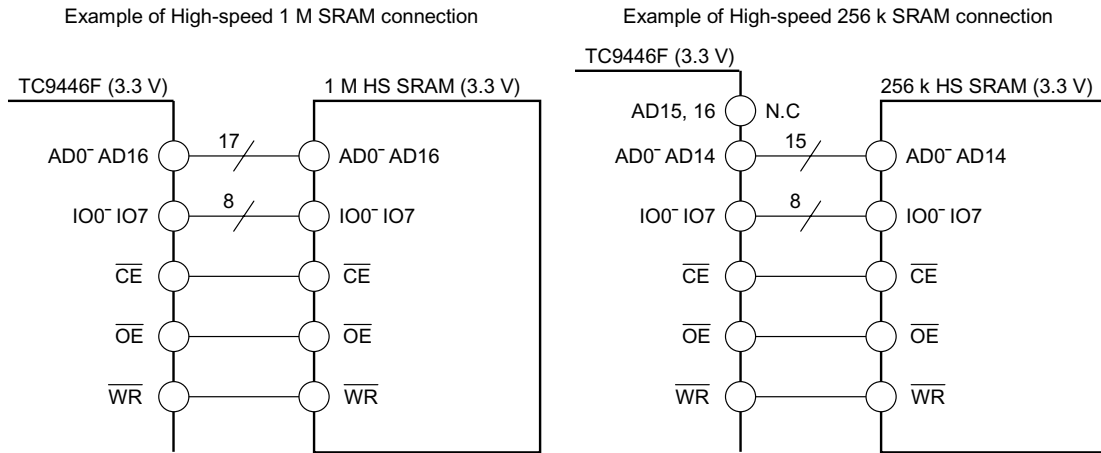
Example of High-speed 1 M SRAM connection

TC9446F (3.3 V)

1 M HS SRAM (3.3 V)

AD0~AD16

17

AD0~AD16

IO0~IO7

8

IO0~IO7

$\overline{CE}$

$\overline{CE}$

$\overline{OE}$

$\overline{OE}$

$\overline{WR}$

$\overline{WR}$

Example of High-speed 256 k SRAM connection

TC9446F (3.3 V)

256 k HS SRAM (3.3 V)

AD15, 16

N.C

AD0~AD14

15

AD0~AD14

IO0~IO7

8

IO0~IO7

$\overline{CE}$

$\overline{CE}$

$\overline{OE}$

$\overline{OE}$

$\overline{WR}$

$\overline{WR}$